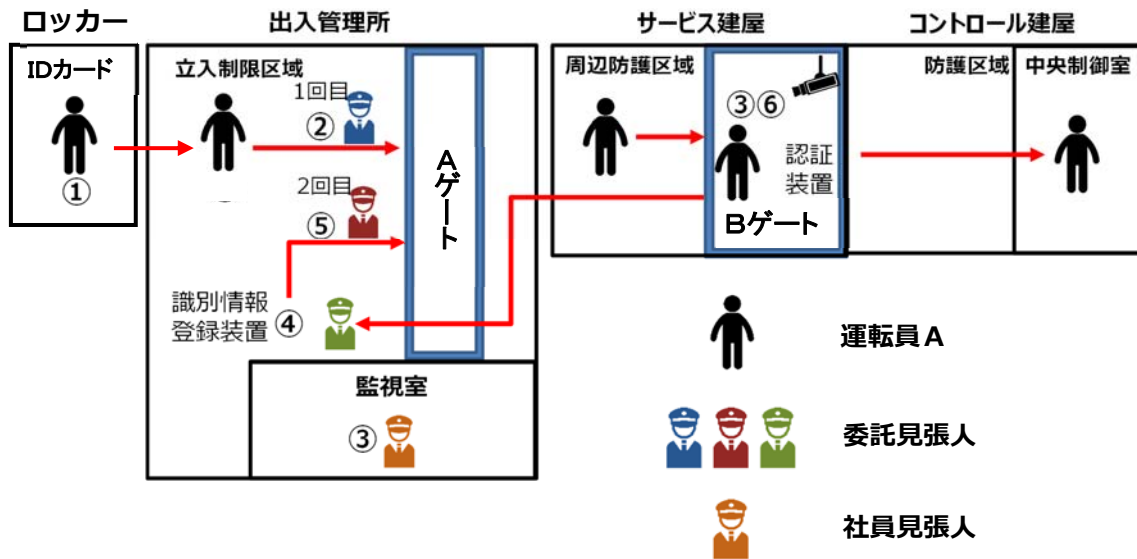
ロッカー

IDカード

①

出入管理所

立入制限区域

1回目

②

2回目

⑤

識別情報登録装置 ④

Aゲート

監視室

③

サービス建屋

周辺防護区域

③⑥

認証装置

Bゲート

コントロール建屋

防護区域

中央制御室

運転員A

委託見張人

社員見張人